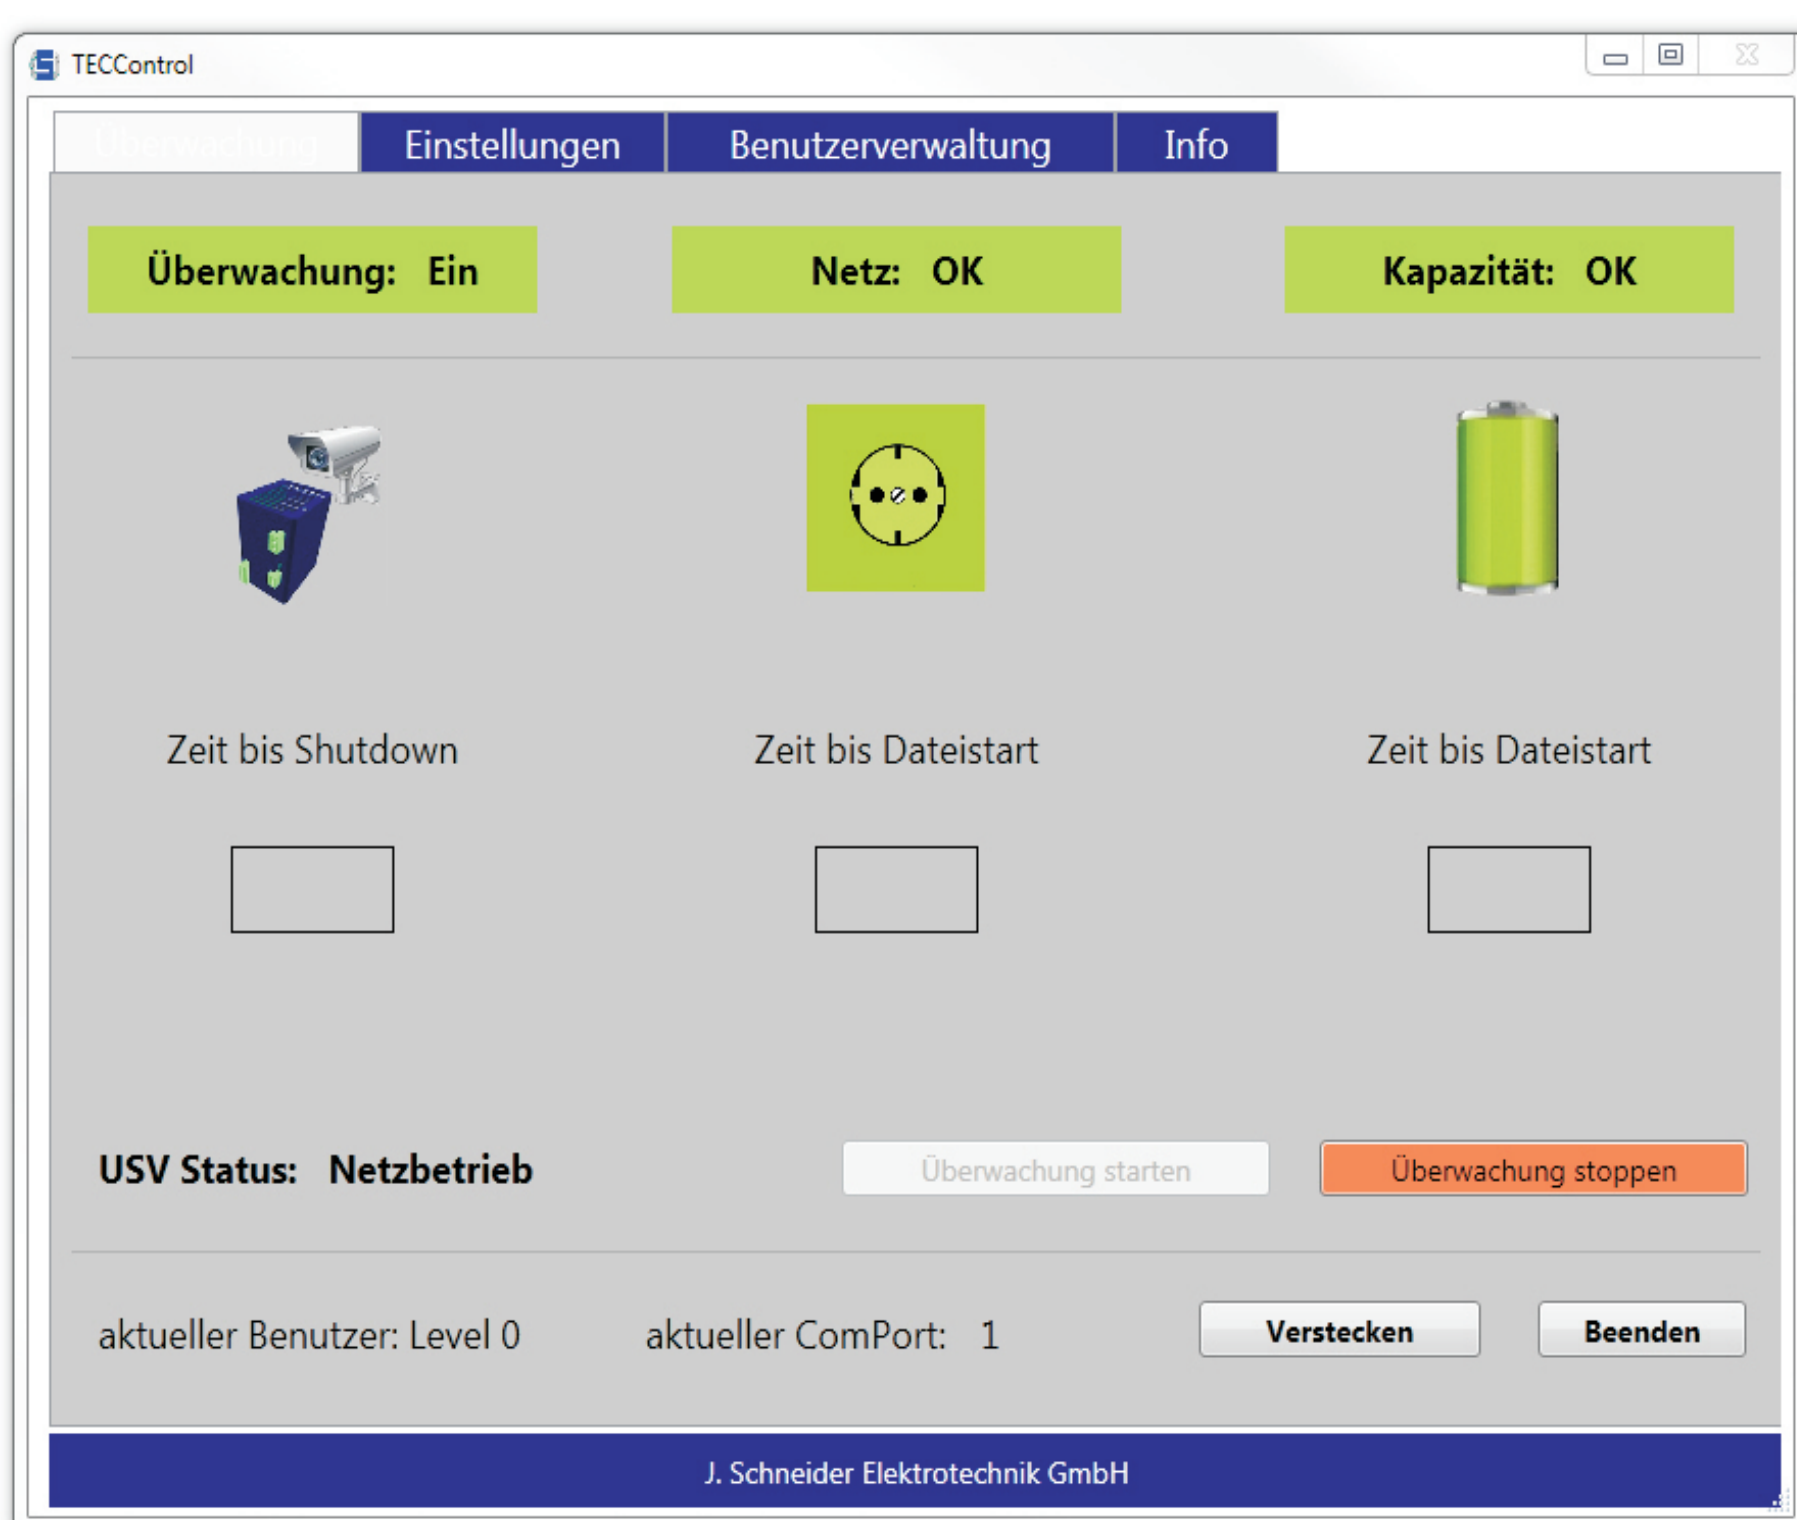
TECControl

Überwachung | Einstellungen | Benutzerverwaltung | Info

Überwachung: Ein

Netz: OK

Kapazität: OK

Zeit bis Shutdown

Zeit bis Dateistart

Zeit bis Dateistart

USV Status: Netzbetrieb

Überwachung starten

Überwachung stoppen

aktueller Benutzer: Level 0

aktueller ComPort: 1

Verstecken

Beenden

J. Schneider Elektrotechnik GmbH